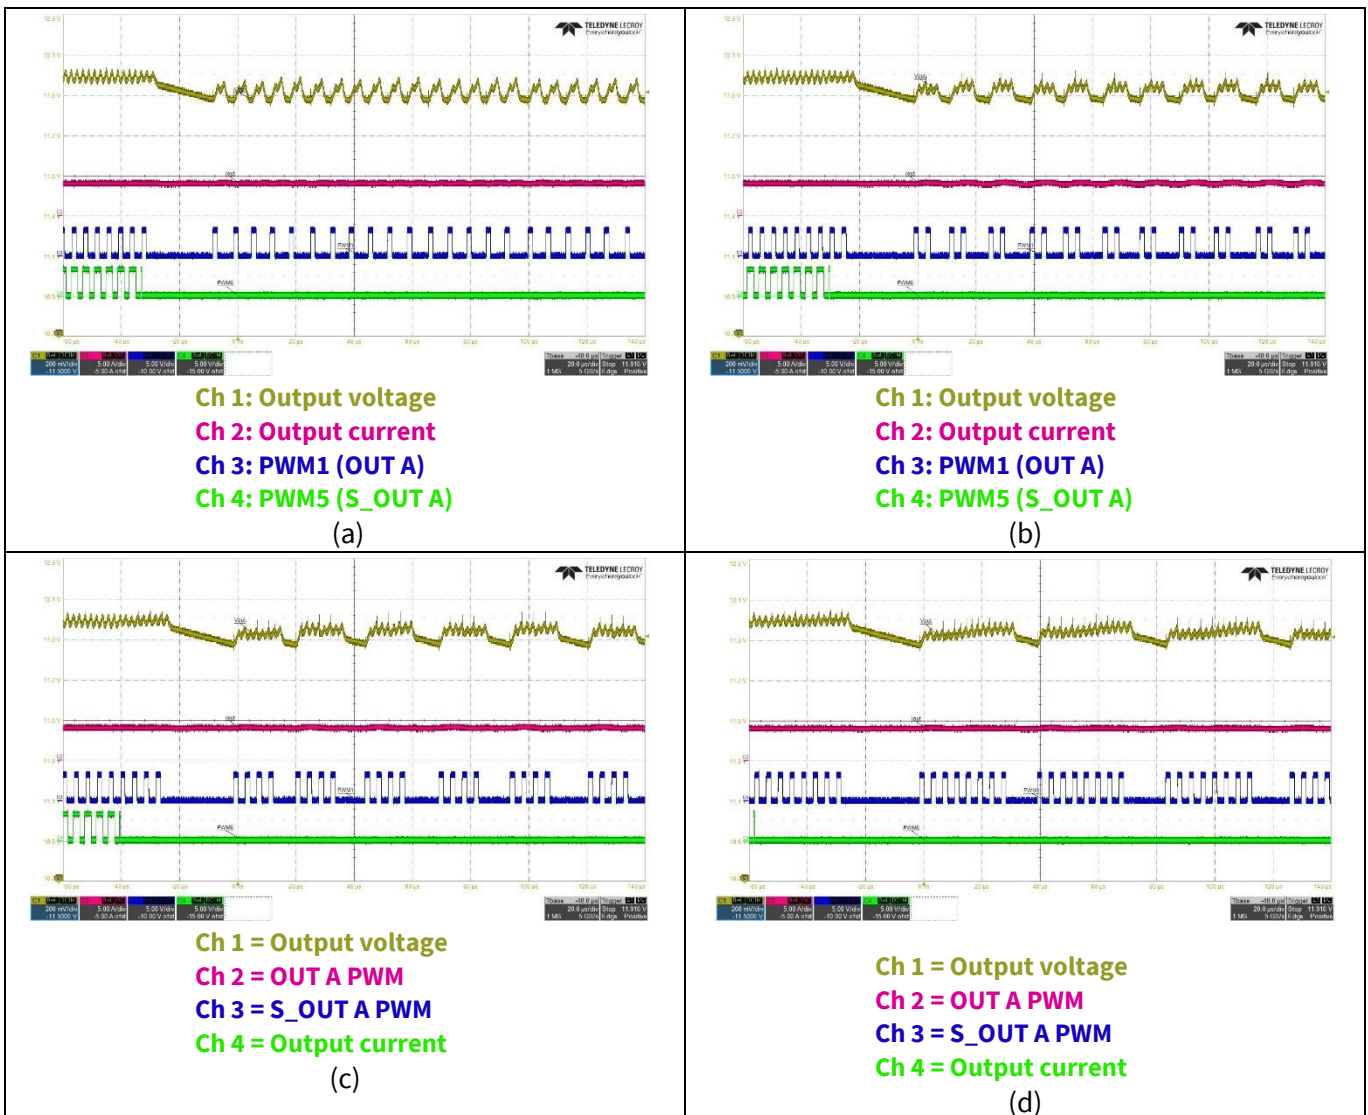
| | |
|---|---|
| TELEDYNE LECROY<br>Ch 1: Output voltage<br>Ch 2: Output current<br>Ch 3: PWM1 (OUT A)<br>Ch 4: PWM5 (S_OUT A)<br>(a) | TELEDYNE LECROY<br>Ch 1: Output voltage<br>Ch 2: Output current<br>Ch 3: PWM1 (OUT A)<br>Ch 4: PWM5 (S_OUT A)<br>(b) |
| TELEDYNE LECROY<br>Ch 1 = Output voltage<br>Ch 2 = OUT A PWM<br>Ch 3 = S_OUT A PWM<br>Ch 4 = Output current<br>(c) | TELEDYNE LECROY<br>Ch 1 = Output voltage<br>Ch 2 = OUT A PWM<br>Ch 3 = S_OUT A PWM<br>Ch 4 = Output current<br>(d) |